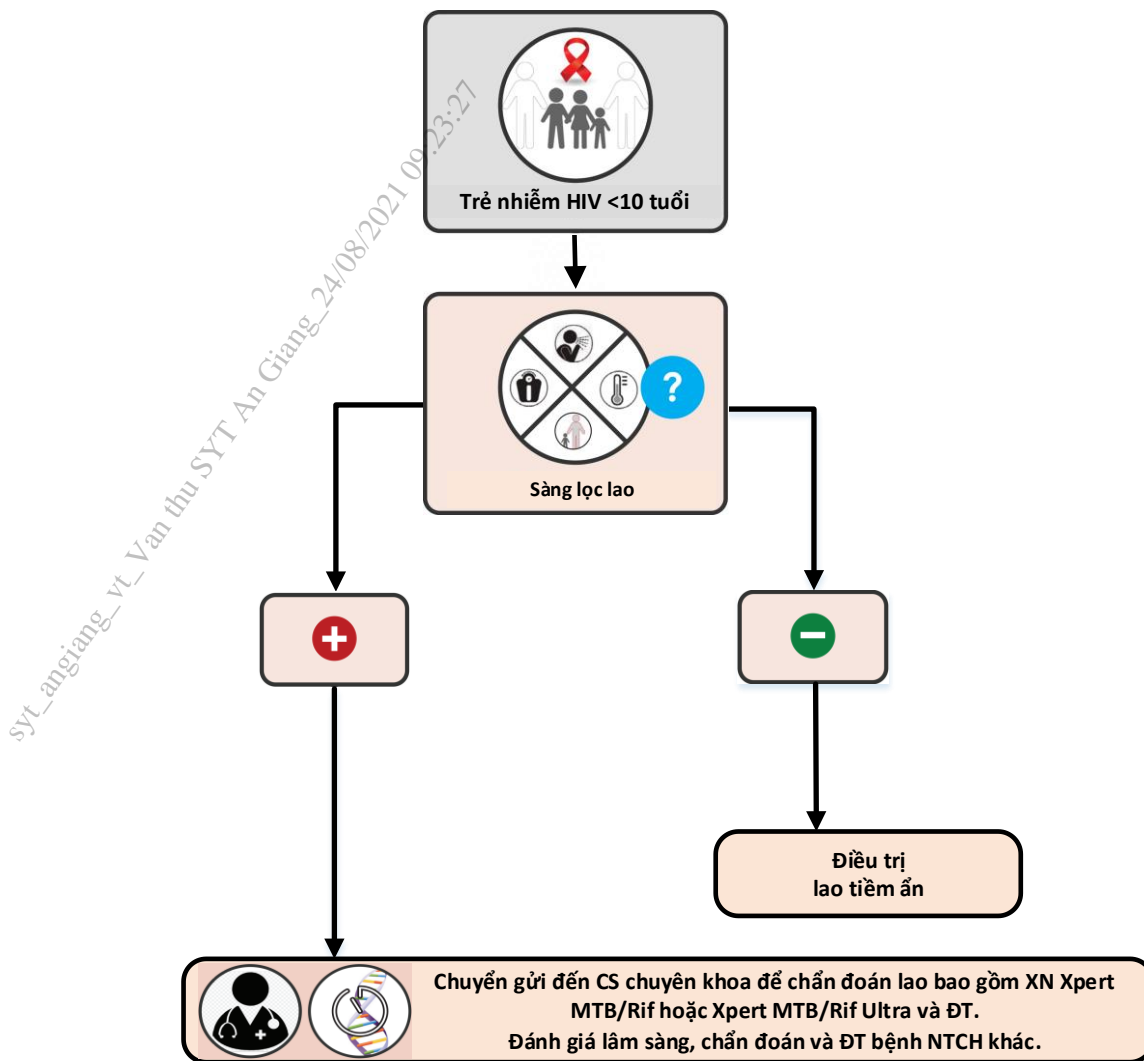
syt_angiang_vt_Van thu SYT An Giang_24/08/2021 09:23:27

Trẻ nhiễm HIV <10 tuổi

?

Sàng lọc lao

Điều trị lao tiềm ẩn

Chuyển gửi đến CS chuyên khoa để chẩn đoán lao bao gồm XN Xpert MTB/Rif hoặc Xpert MTB/Rif Ultra và ĐT.
Đánh giá lâm sàng, chẩn đoán và ĐT bệnh NTCH khác.